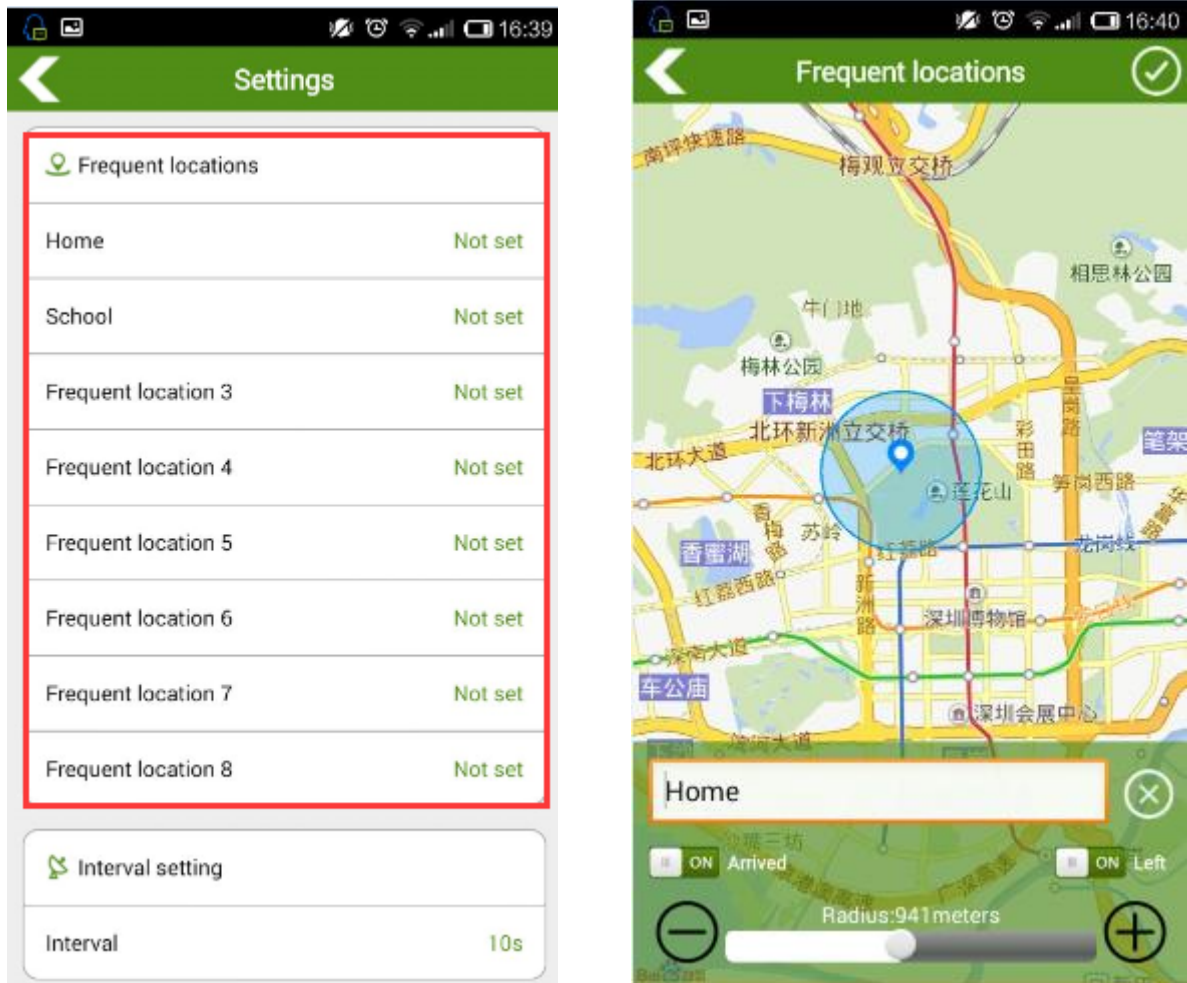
16:39

Settings

Frequent locations

Home Not set

School Not set

Frequent location 3 Not set

Frequent location 4 Not set

Frequent location 5 Not set

Frequent location 6 Not set

Frequent location 7 Not set

Frequent location 8 Not set

Interval setting

Interval 10s

16:40

Frequent locations

南坪快速路
梅观立交桥
相思林公园
牛门地
梅林公园
下梅林
北环新洲立交桥
北环大道
彩田路
皇岗路
笋岗西路
笔架
莲花山
香蜜湖
香蜜路
苏岭
红荔路
红荔西路
新洲路
龙岗线
深圳博物馆
深南大道
车公庙
深圳会展中心
滨河大道

Home

ON Arrived

ON Left

Radius:941meters